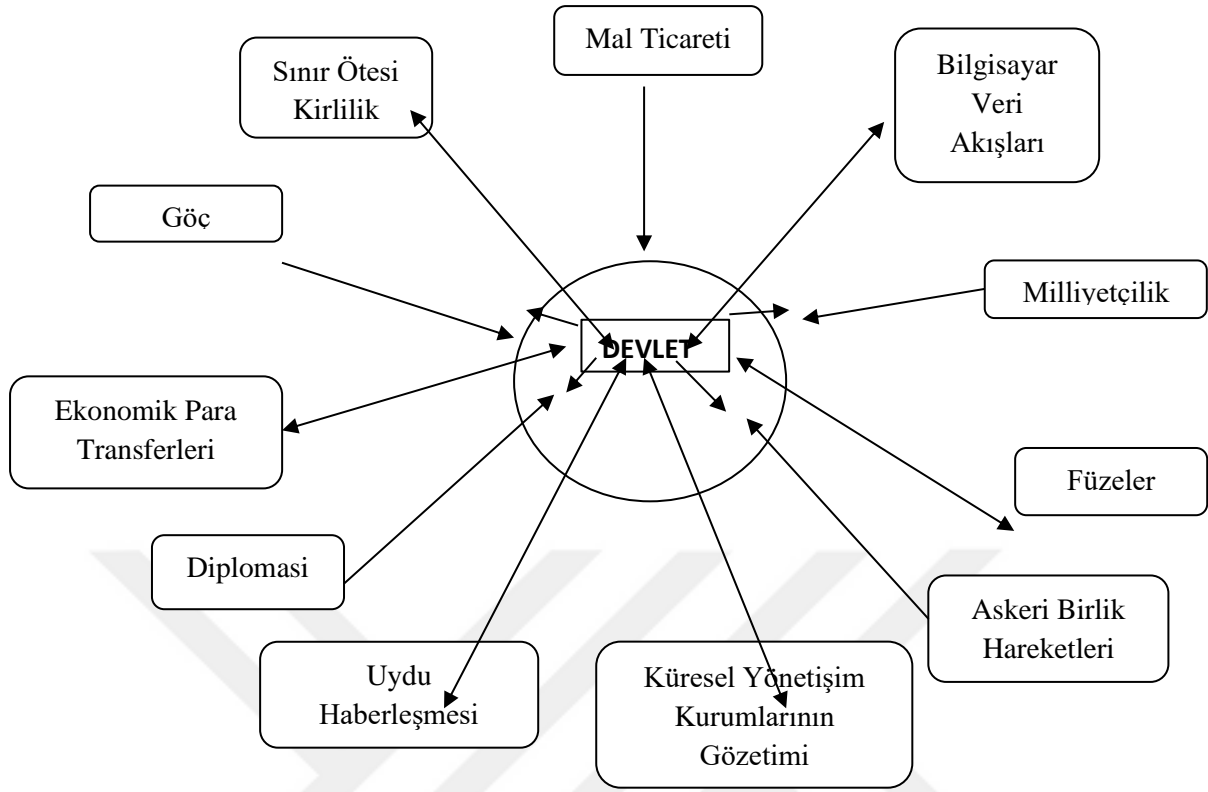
Mal Ticareti

Sınır Ötesi Kirlilik

Bilgisayar Veri Akışları

Göç

Milliyetçilik

DEVLET

Ekonomik Para Transferleri

Füzeler

Diplomasi

Askeri Birlik Hareketleri

Uydu Haberleşmesi

Küresel Yönetişim Kurumlarının Gözetimi